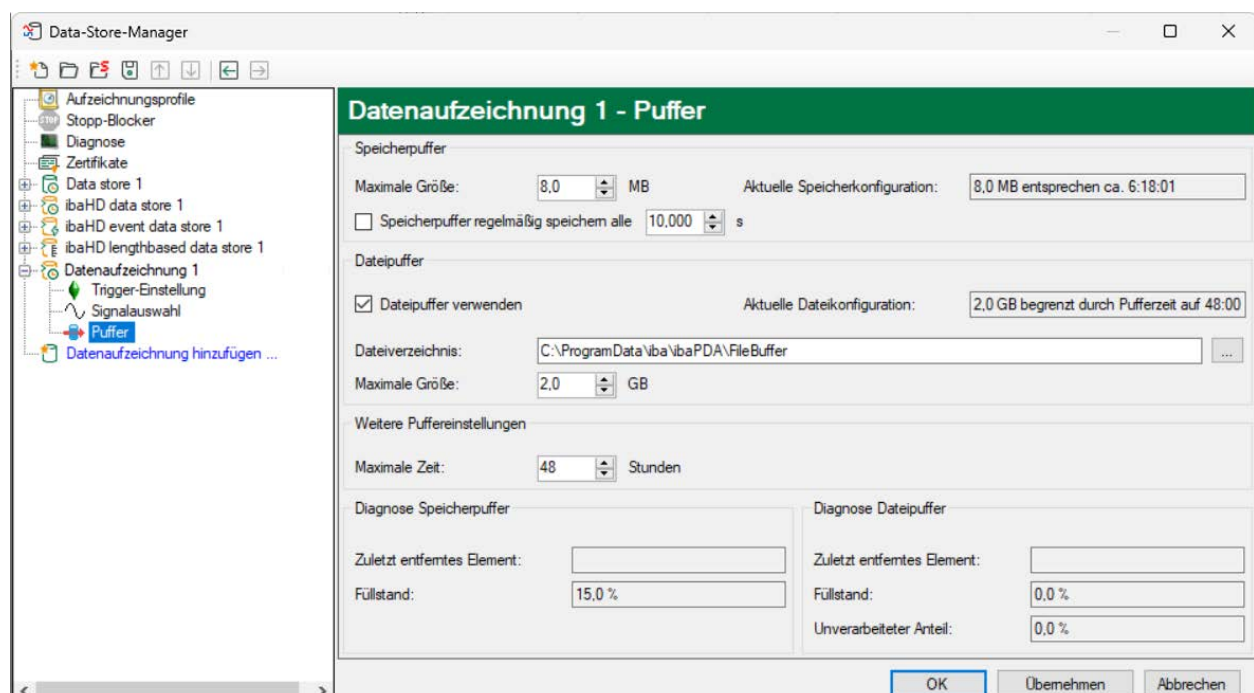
Data-Store-Manager

Aufzeichnungsprofile
Stopp-Blocker
Diagnose
Zertifikate
Data store 1
ibaHD data store 1
ibaHD event data store 1
ibaHD lengthbased data store 1
Datenaufzeichnung 1
Trigger-Einstellung
Signalauswahl
Puffer
Datenaufzeichnung hinzufügen ...

Datenaufzeichnung 1 - Puffer

Speicherpuffer

Maximale Größe: 8,0 MB
Aktuelle Speicherkonfiguration: 8,0 MB entsprechen ca. 6:18:01

Speicherpuffer regelmäßig speichern alle 10,000 s

Dateipuffer

Dateipuffer verwenden
Aktuelle Dateikonfiguration: 2,0 GB begrenzt durch Pufferzeit auf 48:00

Dateiverzeichnis: C:\ProgramData\iba\ibaPDA\FileBuffer ...
Maximale Größe: 2,0 GB

Weitere Puffereinstellungen

Maximale Zeit: 48 Stunden

Diagnose Speicherpuffer

Zuletzt entferntes Element:
Füllstand: 15,0 %

Diagnose Dateipuffer

Zuletzt entferntes Element:
Füllstand: 0,0 %
Unverarbeiteter Anteil: 0,0 %

OK Übernehmen Abbrechen